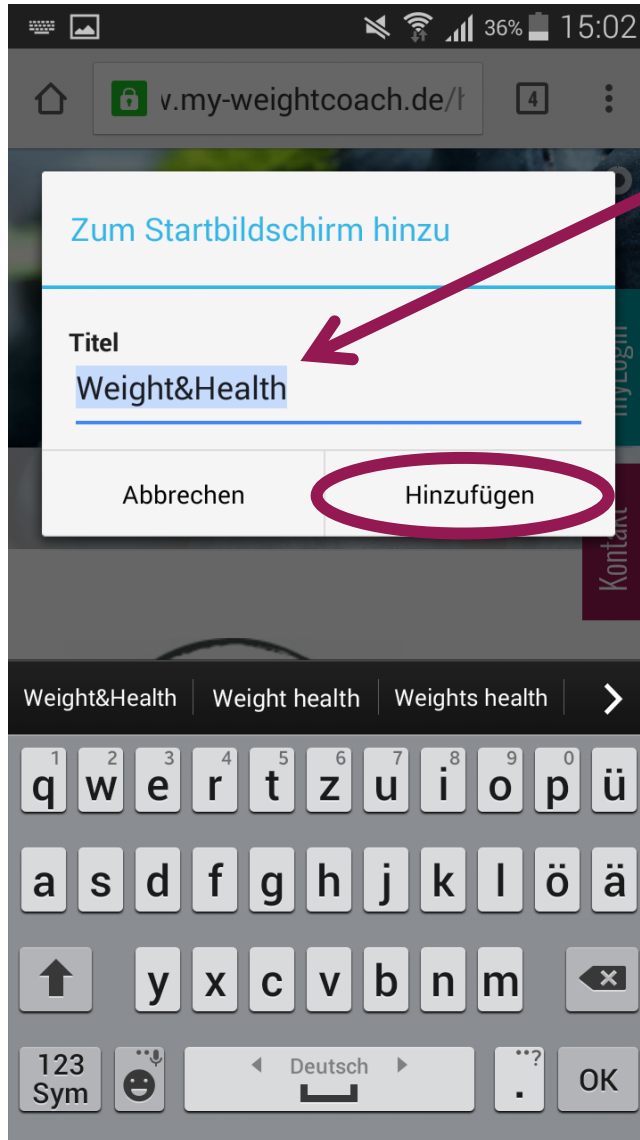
36% 15:02

v.my-weightcoach.de/

4

Zum Startbildschirm hinzu

Titel

Weight&Health

Abbrechen

Hinzufügen

myLogin

Kontakt

Weight&Health | Weight health | Weights health

1 q 2 w 3 e 4 r 5 t 6 z 7 u 8 i 9 o 0 p ü

a s d f g h j k l ö ä

y x c v b n m

123 Sym

Deutsch

.

OK